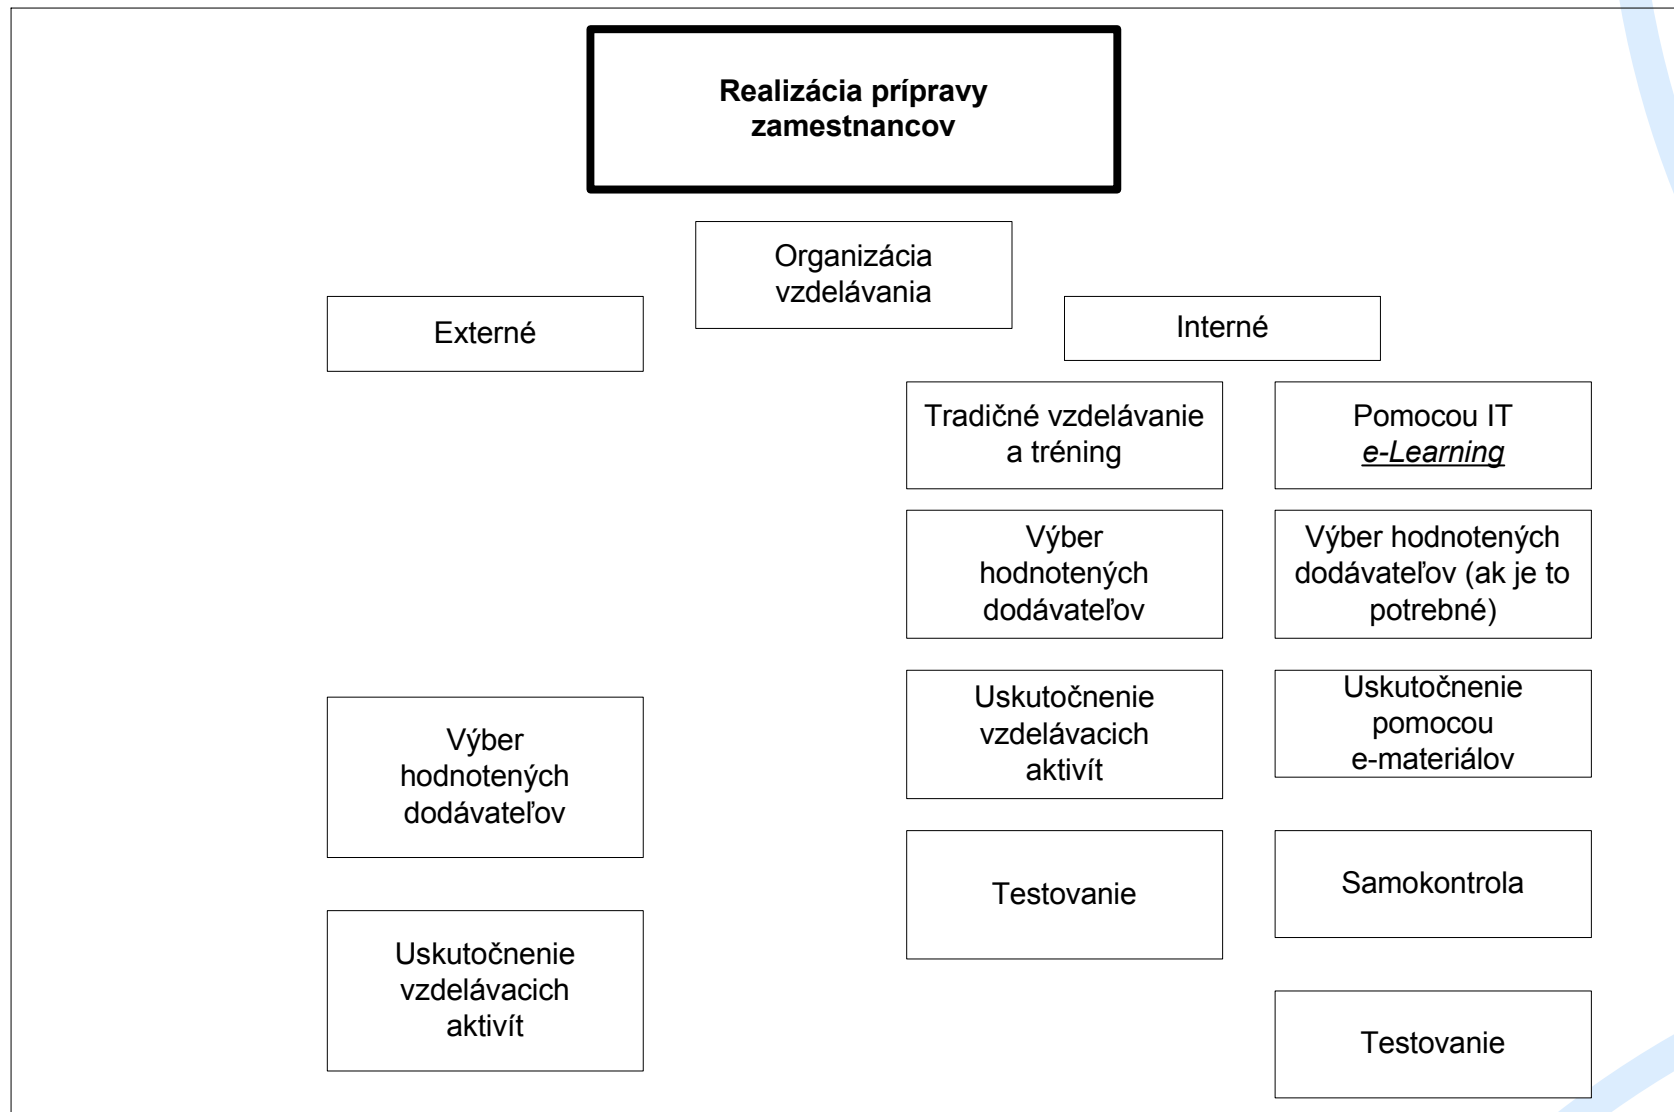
**Realizácia prípravy zamestnancov**

Organizácia vzdelávania

Externé

Interné

Tradičné vzdelávanie a tréning

Pomocou IT *e-Learning*

Výber hodnotených dodávateľov

Výber hodnotených dodávateľov (ak je to potrebné)

Uskutočnenie vzdelávacich aktivít

Uskutočnenie pomocou e-materiálov

Výber hodnotených dodávateľov

Testovanie

Samokontrola

Uskutočnenie vzdelávacich aktivít

Testovanie